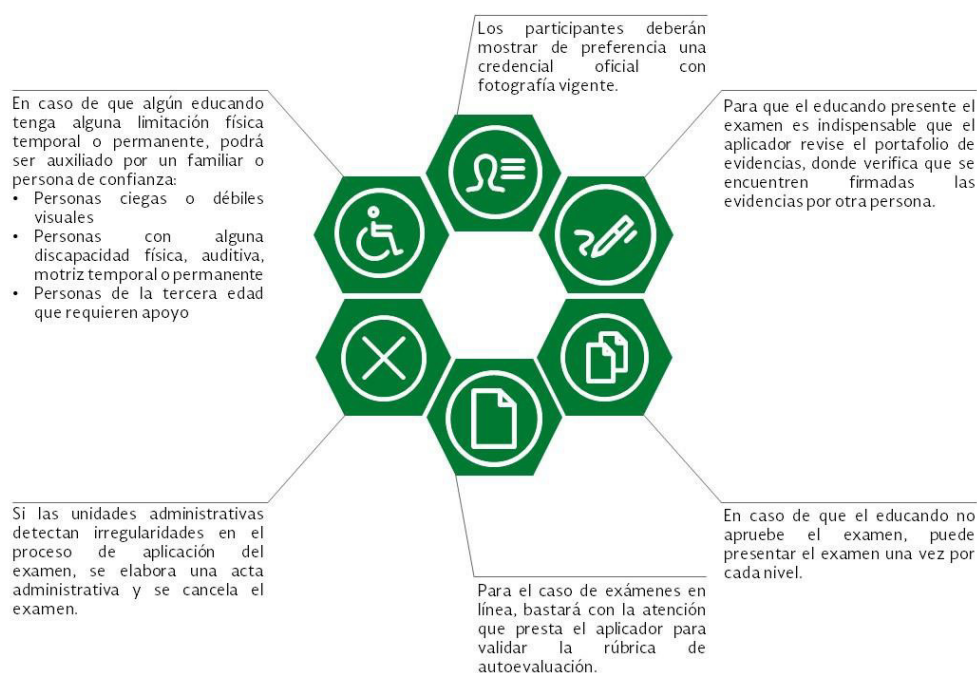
Los participantes deberán mostrar de preferencia una credencial oficial con fotografía vigente.

En caso de que algún educando tenga alguna limitación física temporal o permanente, podrá ser auxiliado por un familiar o persona de confianza:
• Personas ciegas o débiles visuales
• Personas con alguna discapacidad física, auditiva, motriz temporal o permanente
• Personas de la tercera edad que requieren apoyo

Para que el educando presente el examen es indispensable que el aplicador revise el portafolio de evidencias, donde verifica que se encuentren firmadas las evidencias por otra persona.

Si las unidades administrativas detectan irregularidades en el proceso de aplicación del examen, se elabora una acta administrativa y se cancela el examen.

En caso de que el educando no apruebe el examen, puede presentar el examen una vez por cada nivel.

Para el caso de exámenes en línea, bastará con la atención que presta el aplicador para validar la rúbrica de autoevaluación.